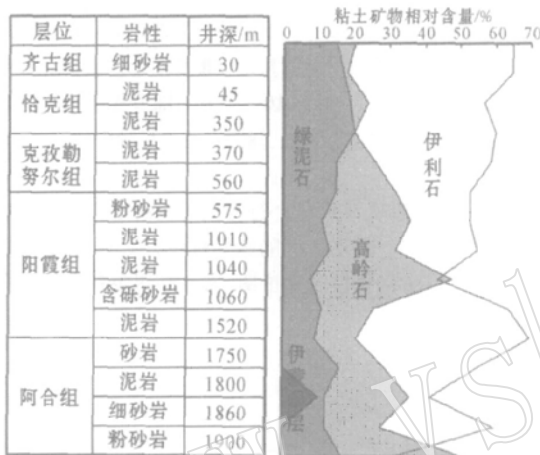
| 层位 | 岩性 | 井深/m |
|---|---|---|
| 齐古组 | 细砂岩 | 30 |
| 恰克组 | 泥岩 | 45 |
| | 泥岩 | 350 |
| 克孜勒努尔组 | 泥岩 | 370 |
| | 泥岩 | 560 |
| 阳霞组 | 粉砂岩 | 575 |
| | 泥岩 | 1010 |
| | 泥岩 | 1040 |
| | 含砾砂岩 | 1060 |
| | 泥岩 | 1520 |
| 阿合组 | 砂岩 | 1750 |
| | 泥岩 | 1800 |
| | 细砂岩 | 1860 |
| | 粉砂岩 | 1900 |

粘土矿物相对含量/%

0 10 20 30 40 50 60 70

绿泥石

伊利石

高岭石

伊蒙层